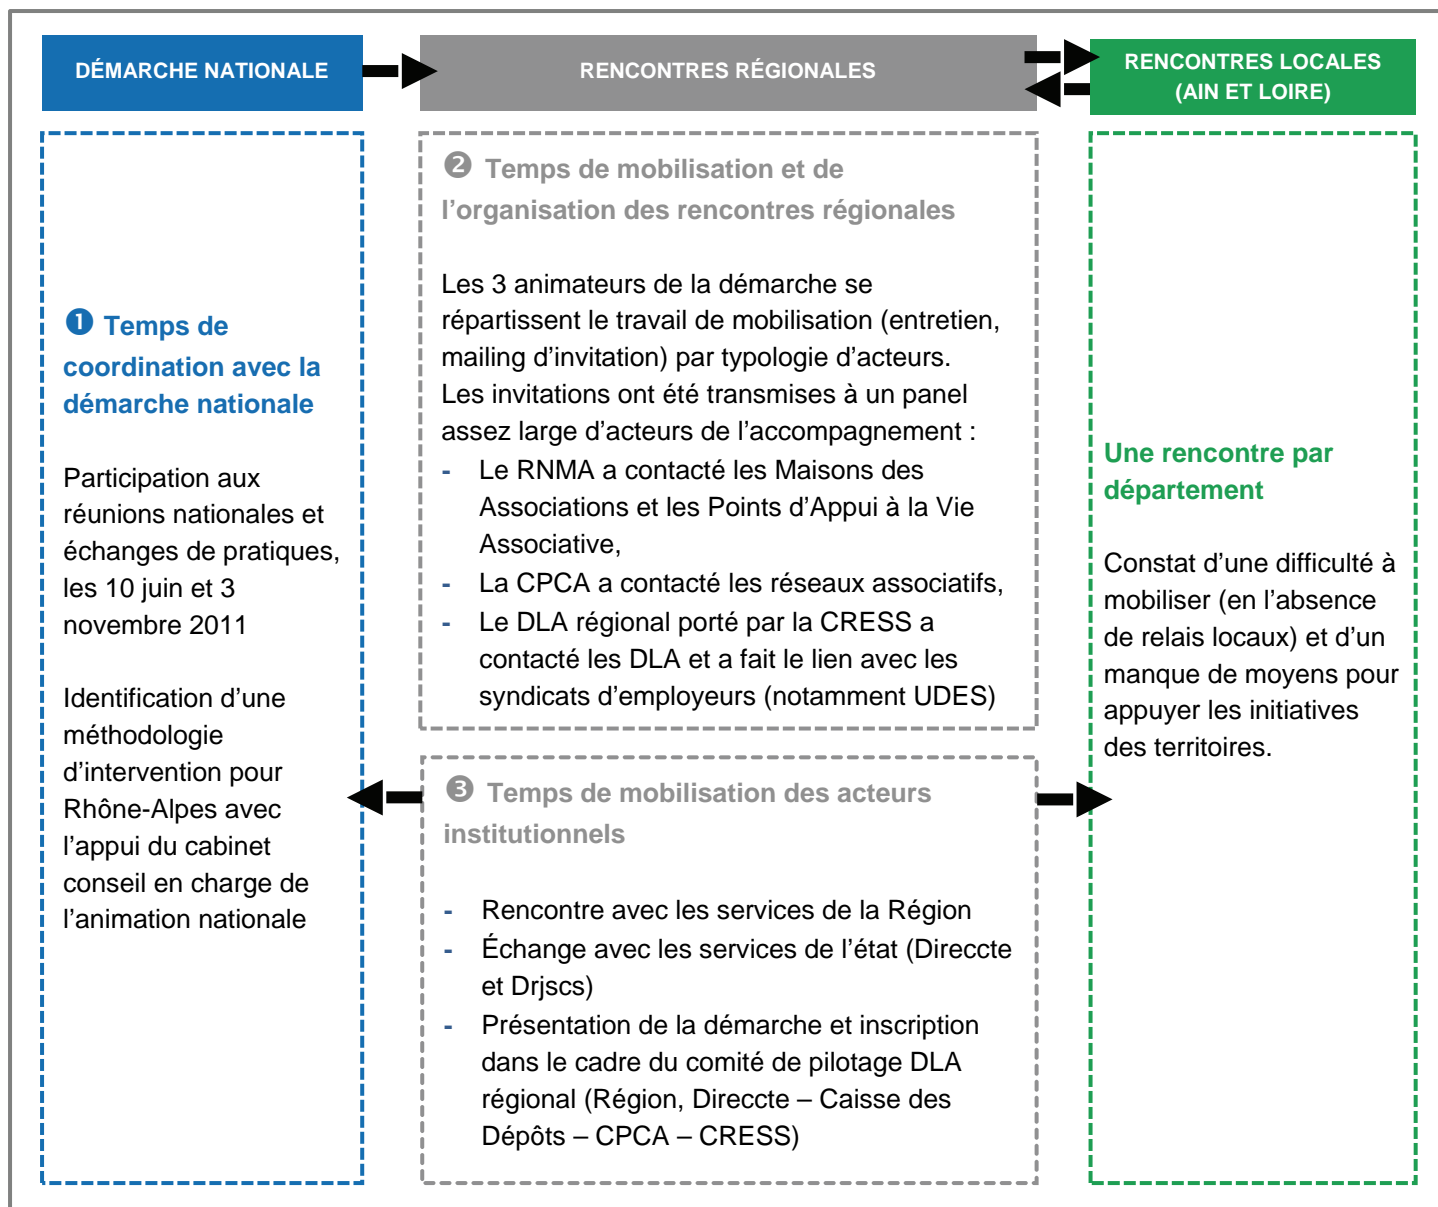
DÉMARCHE NATIONALE

RENCONTRES RÉGIONALES

RENCONTRES LOCALES (AIN ET LOIRE)

❶ Temps de coordination avec la démarche nationale

Participation aux réunions nationales et échanges de pratiques, les 10 juin et 3 novembre 2011

Identification d'une méthodologie d'intervention pour Rhône-Alpes avec l'appui du cabinet conseil en charge de l'animation nationale

❷ Temps de mobilisation et de l'organisation des rencontres régionales

Les 3 animateurs de la démarche se répartissent le travail de mobilisation (entretien, mailing d'invitation) par typologie d'acteurs.
Les invitations ont été transmises à un panel assez large d'acteurs de l'accompagnement :
- Le RNMA a contacté les Maisons des Associations et les Points d'Appui à la Vie Associative,
- La CPCA a contacté les réseaux associatifs,
- Le DLA régional porté par la CRESS a contacté les DLA et a fait le lien avec les syndicats d'employeurs (notamment UDES)

❸ Temps de mobilisation des acteurs institutionnels

- Rencontre avec les services de la Région
- Échange avec les services de l'état (Direccte et Drjscs)
- Présentation de la démarche et inscription dans le cadre du comité de pilotage DLA régional (Région, Direccte – Caisse des Dépôts – CPCA – CRESS)

Une rencontre par département

Constat d'une difficulté à mobiliser (en l'absence de relais locaux) et d'un manque de moyens pour appuyer les initiatives des territoires.